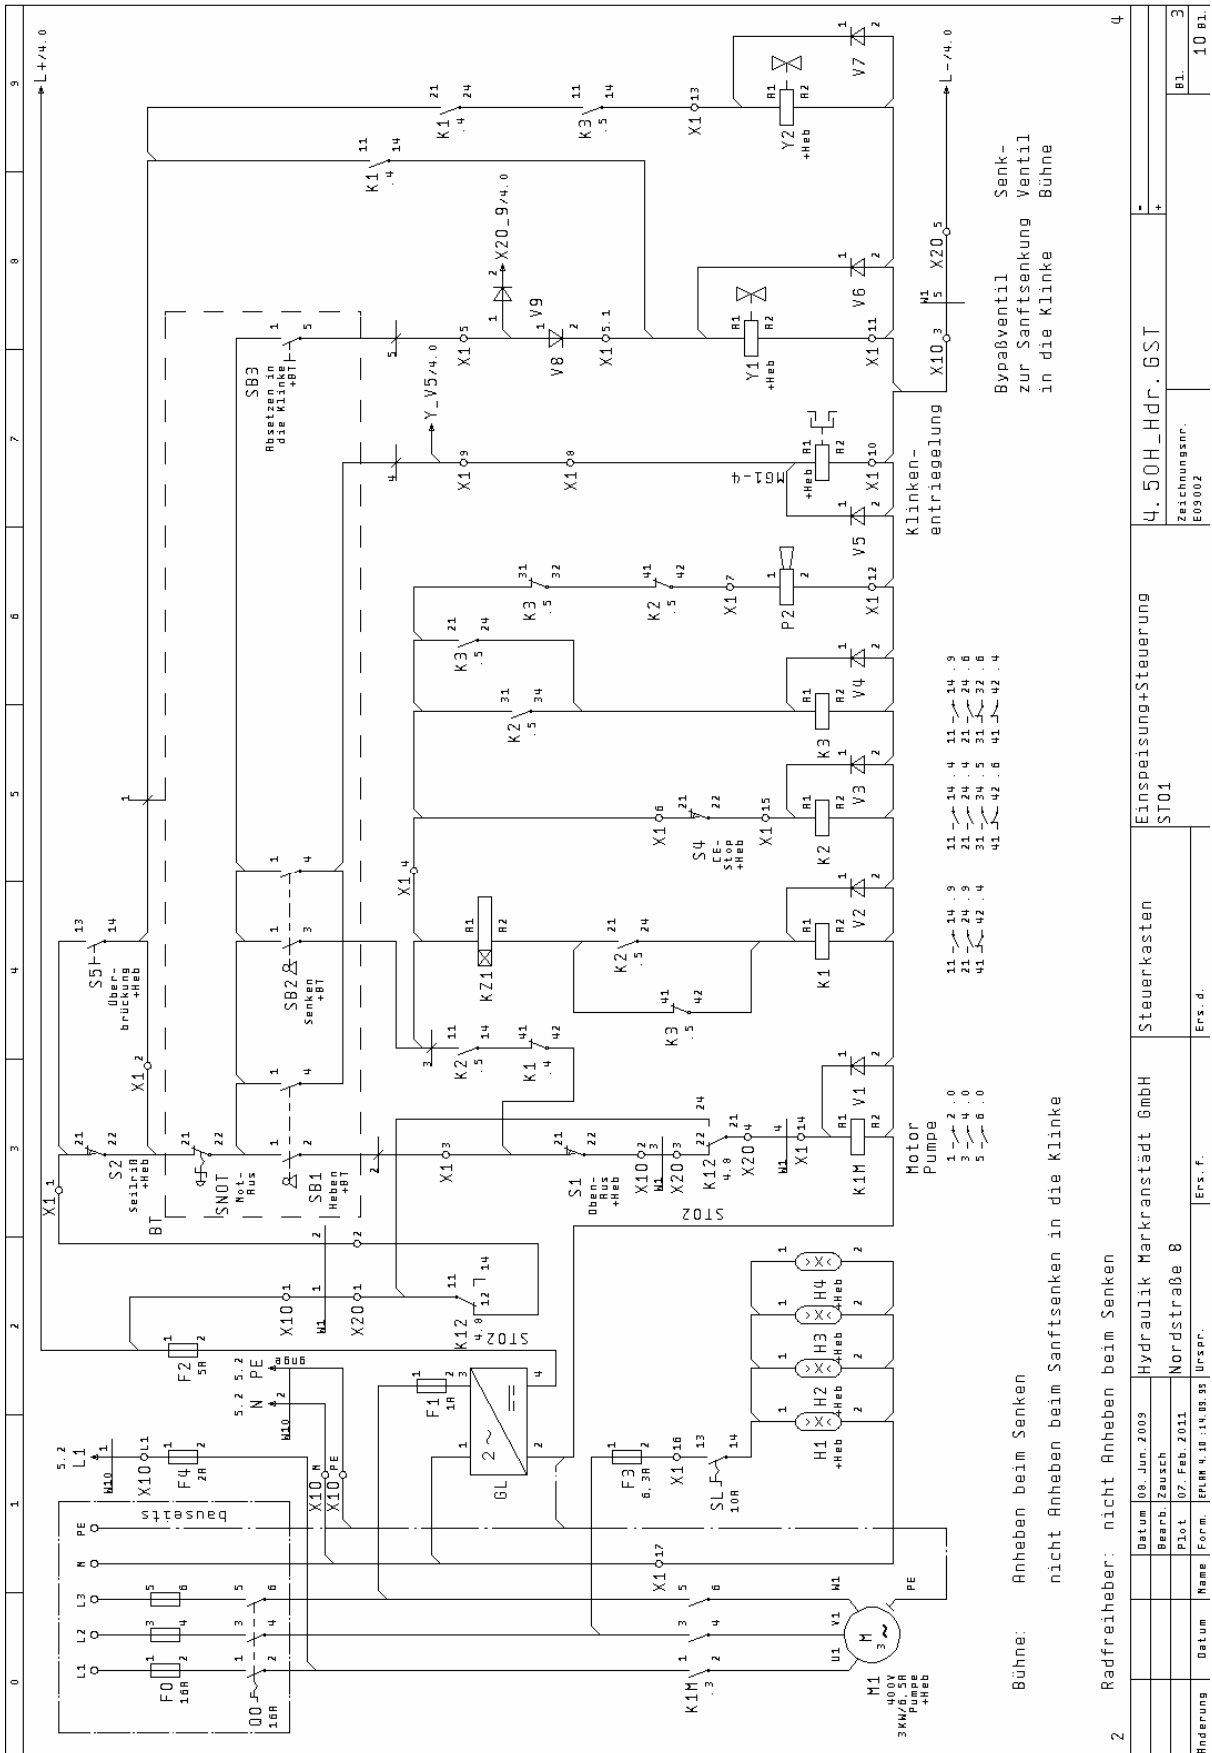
L+/4.0

L-/4.0

K1 .4 21 24

K3 .5 11 14

X1 13

Y2 +Heb R1 R2

V7 1 2

K1 .4 11 14

X20_9/4.0

V9 1 2

V8 1 2

X1 5

X1 5.1

Y1 +Heb R1 R2

V6 1 2

X1 11

X20 5

X10 3

W1 5

SB3 Absetzen in die Klinke +BT

Y_V5/4.0

X1 9

X1 8

MG1-4 +Heb R1 R2

V5 1 2

X1 10

Klinken- entriegelung

Bypaßventil zur Sanftsenkung in die Klinke

Senk- Ventil Bühne

K3 .5 31 32

K2 .5 41 42

X1 7

P2 1 2

X1 12

K3 .5 21 24

K2 .5 31 34

K3 R1 R2

V4 1 2

X1 4

X1 6

S4 CE-Stop +Heb 21 22

X1 15

K2 R1 R2

V3 1 2

KZ1 R1 R2

K2 .5 21 24

K3 .5 41 42

K1 R1 R2

V2 1 2

S5 Über- brückung +Heb 13 14

SB2 Senken +BT

X1 2

K2 .5 11 14

K1 .4 41 42

11 14 .9
21 24 .9
41 42 .4

11 14 .4
21 24 .4
31 34 .5
41 42 .6

11 14 .9
21 24 .6
31 32 .6
41 42 .4

X1 1

S2 Seilriß +Heb 21 22

SNOT Not-Aus 21 22

SB1 Heben +BT

BT

X1 3

S1 Oben-Aus +Heb 21 22

X10 2

X20 3

K12 4.8 22 24 21

X20 4

X1 14

K1M R1 R2

V1 1 2

1 2 .0
3 4 .0
5 6 .0

Motor Pumpe

ST02

X10 1

X20 1

K12 4.8 11 12 14

ST02

F2 5A

5.2 5.2
N PE
W10

a6u6

F1 1A

GL 2~ =

H4 +Heb

H3 +Heb

H2 +Heb

H1 +Heb

5.2 L1 W10

X10 L1

F4 2A

X10 N

X10 PE

F3 6,3A

X1 16

SL 10A 13 14

bauseits

PE N L3 L2 L1

X1 17

F0 16A

Q0 16A

K1M .3

M1 400V 3KW/6,5A Pumpe +Heb

M 3~

U1 V1 W1 PE

Bühne: Anheben beim Senken

nicht Anheben beim Sanftsenken in die Klinke

Radfreiheber: nicht Anheben beim Senken

| Änderung | Datum | Name | Datum 08. Jun. 2009 | Bearb. Zausch | Plot 07. Feb. 2011 | Form. EPLAN 4.10:14.09.95 | Urspr. | Ers. f. | Ers. d. |
|---|---|---|---|---|---|---|---|---|---|

Hydraulik Markranstädt GmbH
Nordstraße 8

Steuerkasten

Einspeisung+Steuerung
ST01

4.50H_Hdr. GST

Zeichnungsnr.
E09002

Bl. 3
10 Bl.

4

2